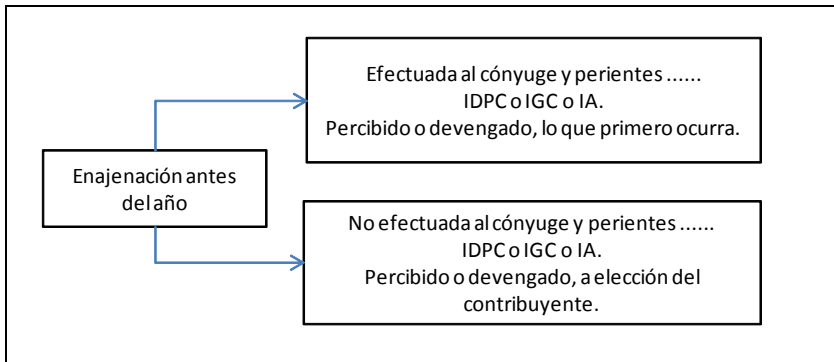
Enajenación antes del año

Efectuada al cónyuge y perientes ......
IDPC o IGC o IA.
Percibido o devengado, lo que primero ocurra.

No efectuada al cónyuge y perientes ......
IDPC o IGC o IA.
Percibido o devengado, a elección del contribuyente.